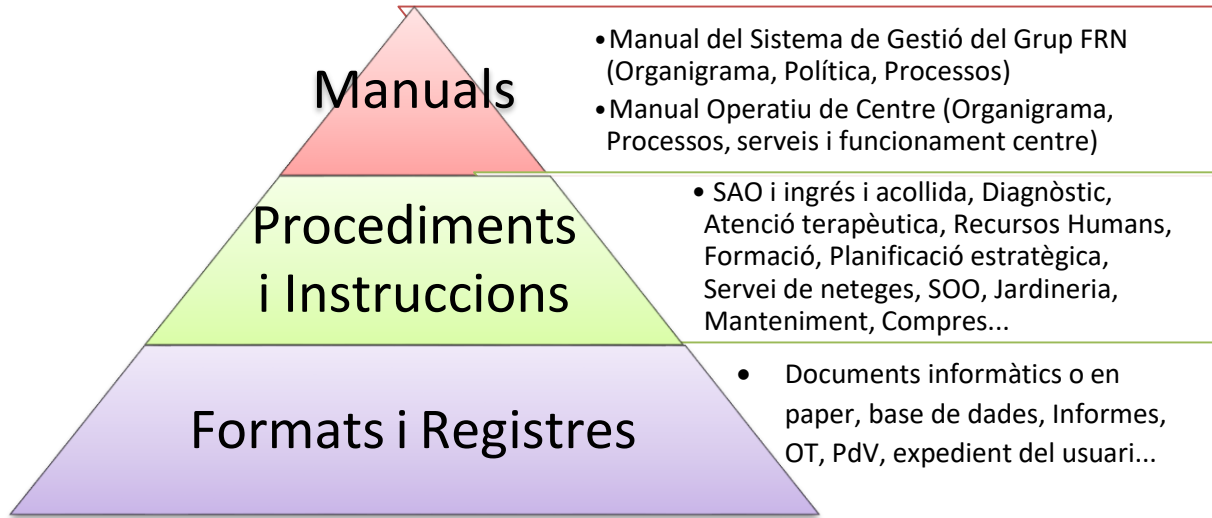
Manuals

•Manual del Sistema de Gestió del Grup FRN (Organigrama, Política, Processos)

•Manual Operatiu de Centre (Organigrama, Processos, serveis i funcionament centre)

Procediments i Instruccions

• SAO i ingrés i acollida, Diagnòstic, Atenció terapèutica, Recursos Humans, Formació, Planificació estratègica, Servei de neteges, SOO, Jardineria, Manteniment, Compres...

Formats i Registres

• Documents informàtics o en paper, base de dades, Informes, OT, PdV, expedient del usuari...